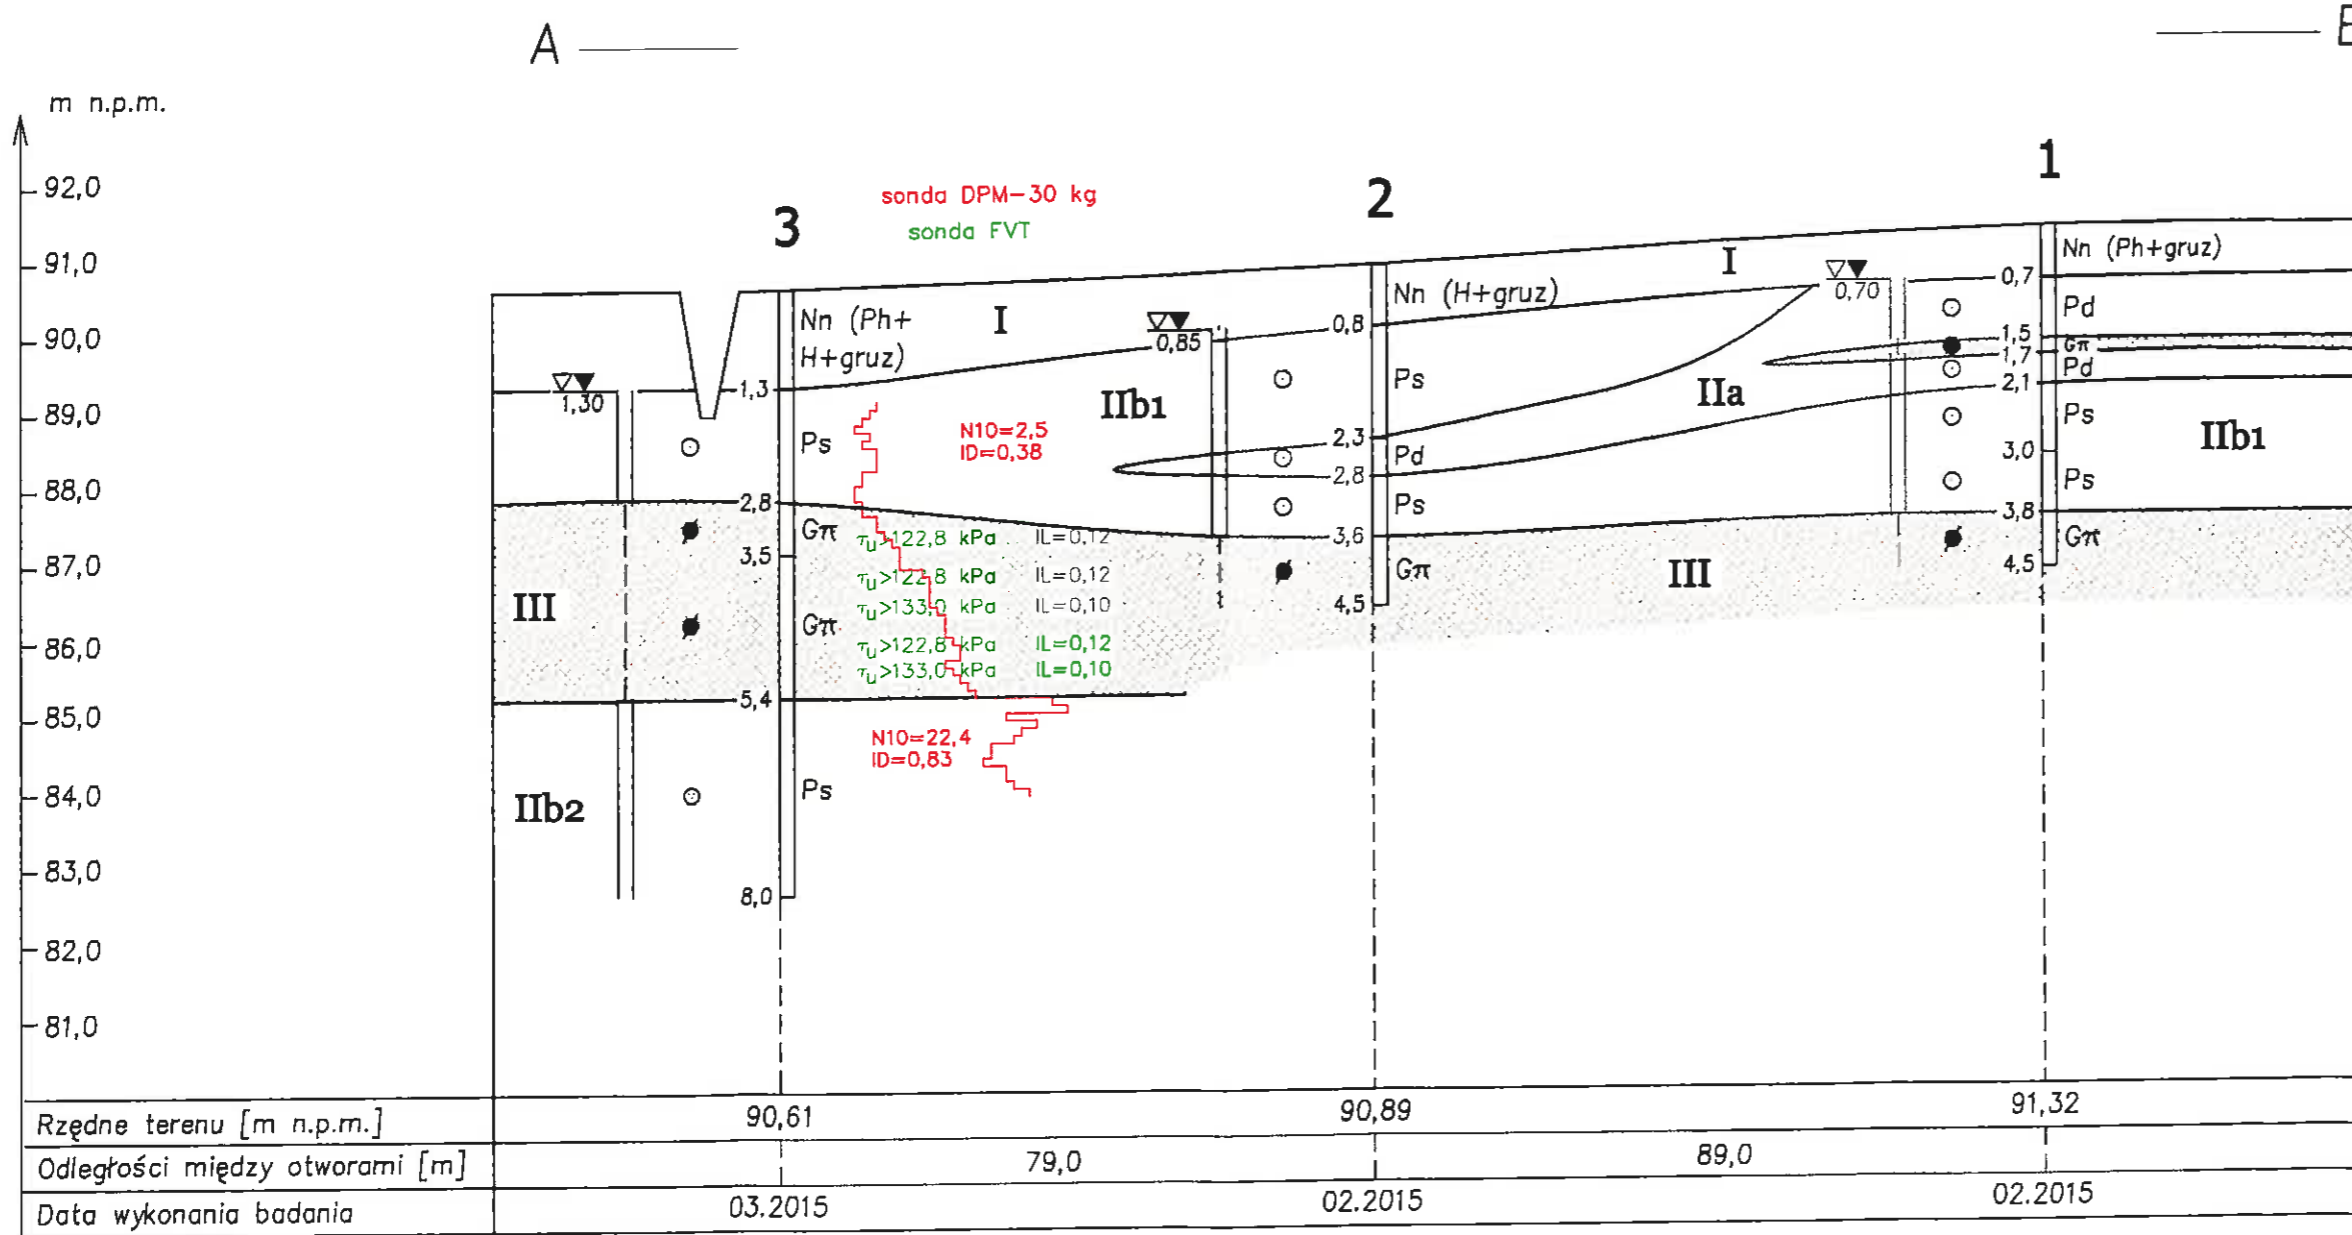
A

m n.p.m.

92,0
91,0
90,0
89,0
88,0
87,0
86,0
85,0
84,0
83,0
82,0
81,0

sonda DPM–30 kg
sonda FVT

3
2
1

Nn (Ph+ H+gruz)
I
1,30
1,3
Ps
2,8
Gπ
3,5
Gπ
5,4
Ps
8,0
III
IIb2
N10=2,5
ID=0,38
IIb1
0,85
$\tau_u$>122,8 kPa IL=0,12
$\tau_u$>122,8 kPa IL=0,12
$\tau_u$>133,0 kPa IL=0,10
$\tau_u$>122,8 kPa IL=0,12
$\tau_u$>133,0 kPa IL=0,10
N10=22,4
ID=0,83

0,8
Nn (H+gruz)
Ps
2,3
Pd
2,8
Ps
3,6
Gπ
4,5
I
IIa
III
0,70

0,7
Nn (Ph+gruz)
Pd
1,5
Gπ
1,7
Pd
2,1
Ps
3,0
Ps
3,8
Gπ
4,5
IIb1

| Rzędne terenu [m n.p.m.] | 90,61 | 90,89 | 91,32 |
|---|---|---|---|
| Odległości między otworami [m] | 79,0 | 89,0 | |
| Data wykonania badania | 03.2015 | 02.2015 | 02.2015 |